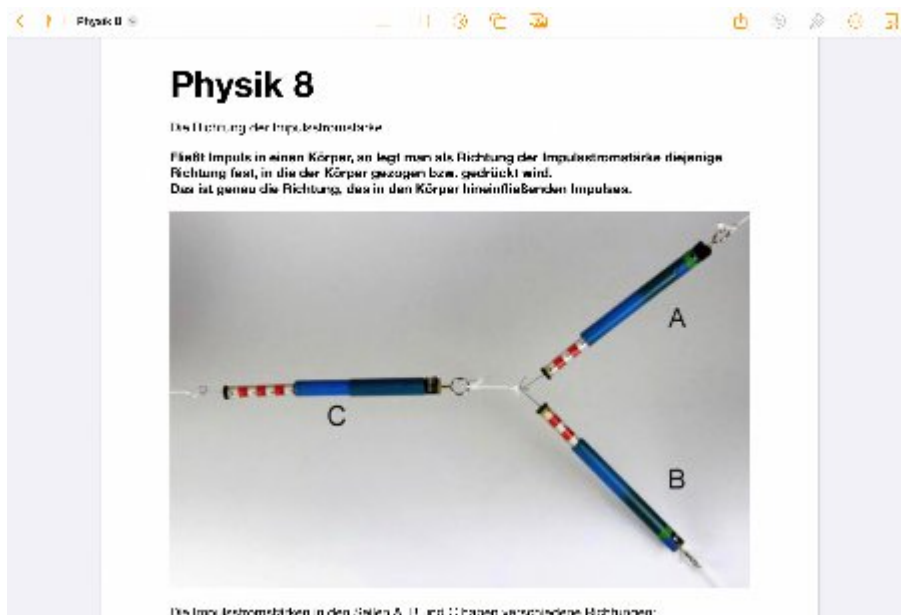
Physik 8

Physik 8

Die Richtung der Impulsstromstärke

Fließt Impuls in einen Körper, so legt man als Richtung der Impulsstromstärke diejenige Richtung fest, in die der Körper gezogen bzw. gedrückt wird.
Das ist genau die Richtung, des in den Körper hineinfließenden Impulses.

A

C

B

Die Impulsstromstärken in den Seilen A, B und C haben verschiedene Richtungen: